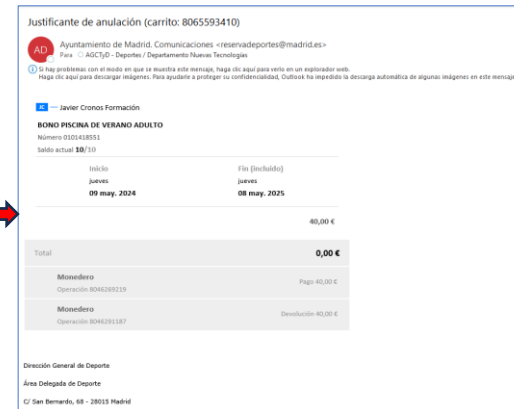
Justificante de anulación (carrito: 8065593410)

AD Ayuntamiento de Madrid. Comunicaciones <reservadeportes@madrid.es>
Para AGCTyD - Deportes / Departamento Nuevas Tecnologías

Si hay problemas con el modo en que se muestra este mensaje, haga clic aquí para verlo en un explorador web.
Haga clic aquí para descargar imágenes. Para ayudarle a proteger su confidencialidad, Outlook ha impedido la descarga automática de algunas imágenes en este mensaje

JC — Javier Cronos Formación

BONO PISCINA DE VERANO ADULTO
Número 0101418551
Saldo actual 10/10

| Inicio | Fin (incluido) |
|---|---|
| jueves | jueves |
| 09 may. 2024 | 08 may. 2025 |

40,00 €

Total 0,00 €

Monedero
Operación 8046269219
Pago 40,00 €

Monedero
Operación 8046291187
Devolución 40,00 €

Dirección General de Deporte

Área Delegada de Deporte

C/ San Bernardo, 68 - 28015 Madrid